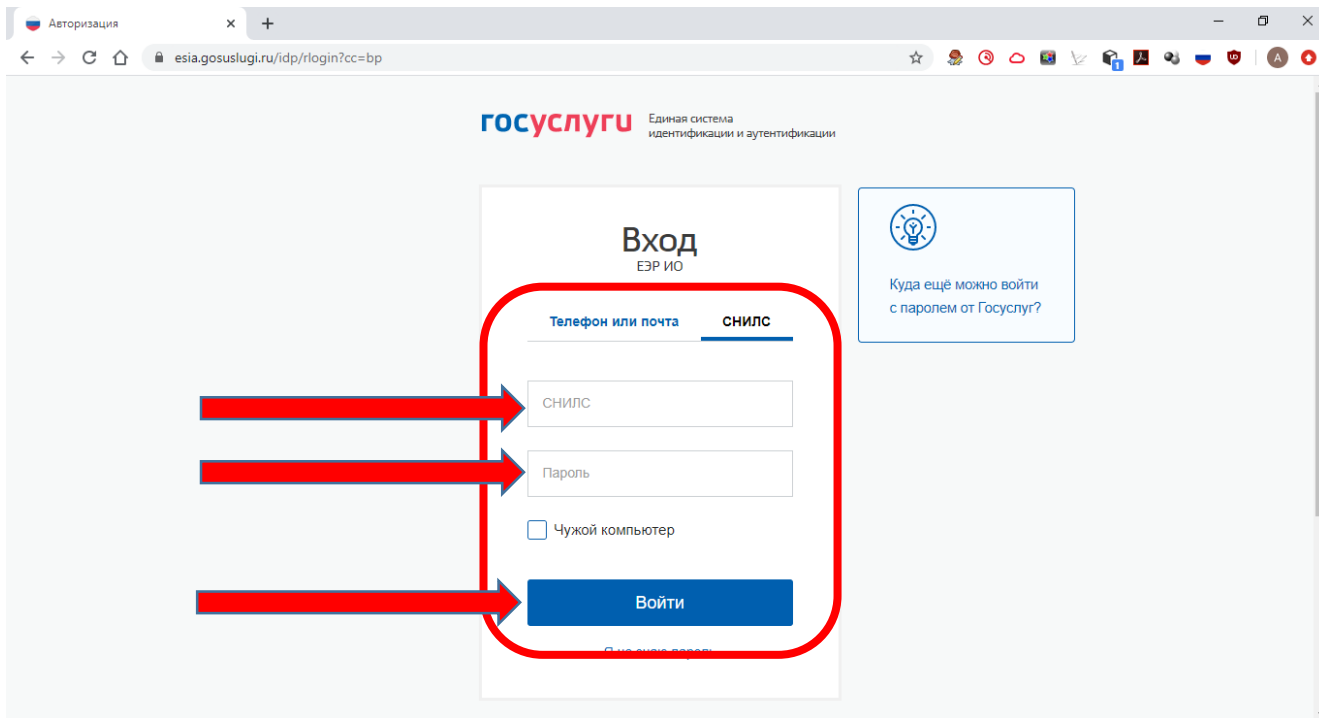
Авторизация

esia.gosuslugi.ru/idp/rlogin?cc=bp

госуслуги Единая система идентификации и аутентификации

Вход
ЕЭР ИО

Телефон или почта СНИЛС

СНИЛС

Пароль

Чужой компьютер

Войти

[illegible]

Куда ещё можно войти с паролем от Госуслуг?